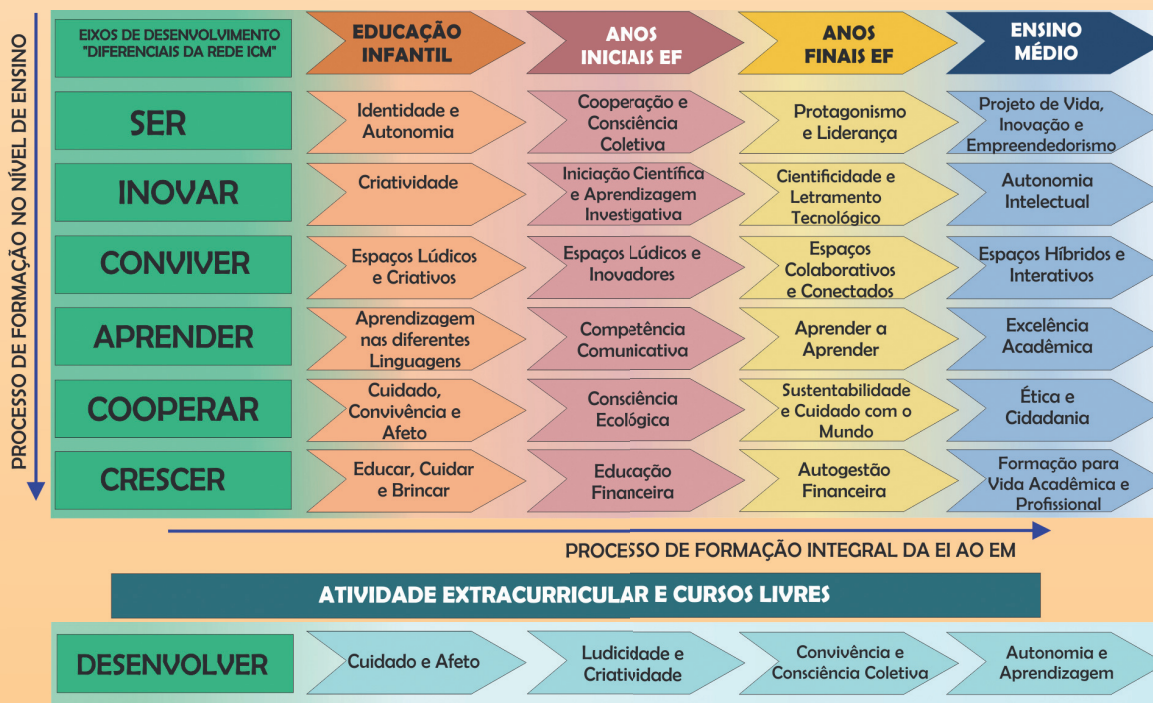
PROCESSO DE FORMAÇÃO NO NÍVEL DE ENSINO

| EIXOS DE DESENVOLVIMENTO "DIFERENCIAIS DA REDE ICM" | EDUCAÇÃO INFANTIL | ANOS INICIAIS EF | ANOS FINAIS EF | ENSINO MÉDIO |
|---|---|---|---|---|
| SER | Identidade e Autonomia | Cooperação e Consciência Coletiva | Protagonismo e Liderança | Projeto de Vida, Inovação e Empreendedorismo |
| INOVAR | Criatividade | Iniciação Científica e Aprendizagem Investigativa | Cientificidade e Letramento Tecnológico | Autonomia Intelectual |
| CONVIVER | Espaços Lúdicos e Criativos | Espaços Lúdicos e Inovadores | Espaços Colaborativos e Conectados | Espaços Híbridos e Interativos |
| APRENDER | Aprendizagem nas diferentes Linguagens | Competência Comunicativa | Aprender a Aprender | Excelência Acadêmica |
| COOPERAR | Cuidado, Convivência e Afeto | Consciência Ecológica | Sustentabilidade e Cuidado com o Mundo | Ética e Cidadania |
| CRESCER | Educar, Cuidar e Brincar | Educação Financeira | Autogestão Financeira | Formação para Vida Acadêmica e Profissional |

PROCESSO DE FORMAÇÃO INTEGRAL DA EI AO EM

ATIVIDADE EXTRACURRICULAR E CURSOS LIVRES

| DESENVOLVER | Cuidado e Afeto | Ludicidade e Criatividade | Convivência e Consciência Coletiva | Autonomia e Aprendizagem |
|---|---|---|---|---|